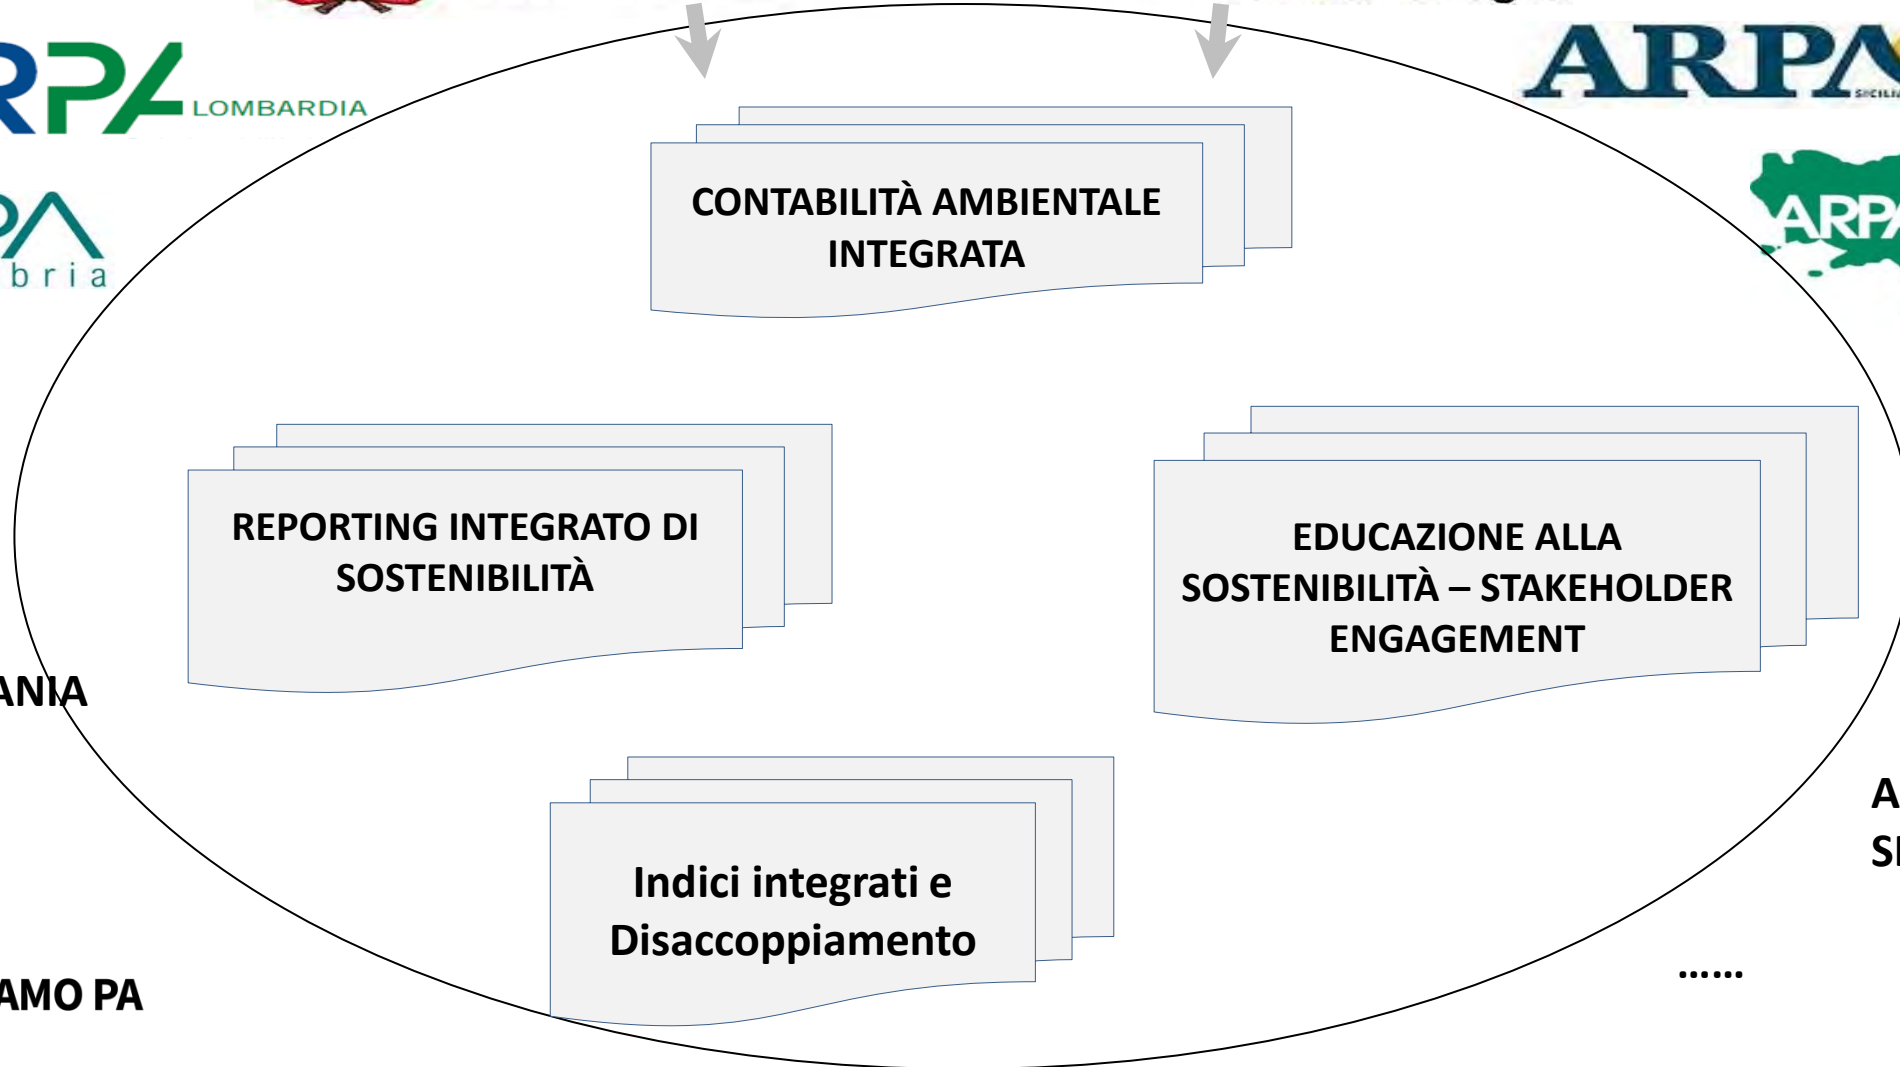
RPA LOMBARDIA

ARPA SICILIA

PA
bria

ARPA

CONTABILITÀ AMBIENTALE INTEGRATA

REPORTING INTEGRATO DI SOSTENIBILITÀ

EDUCAZIONE ALLA SOSTENIBILITÀ – STAKEHOLDER ENGAGEMENT

ANIA

Indici integrati e Disaccoppiamento

A
SI

AMO PA

……